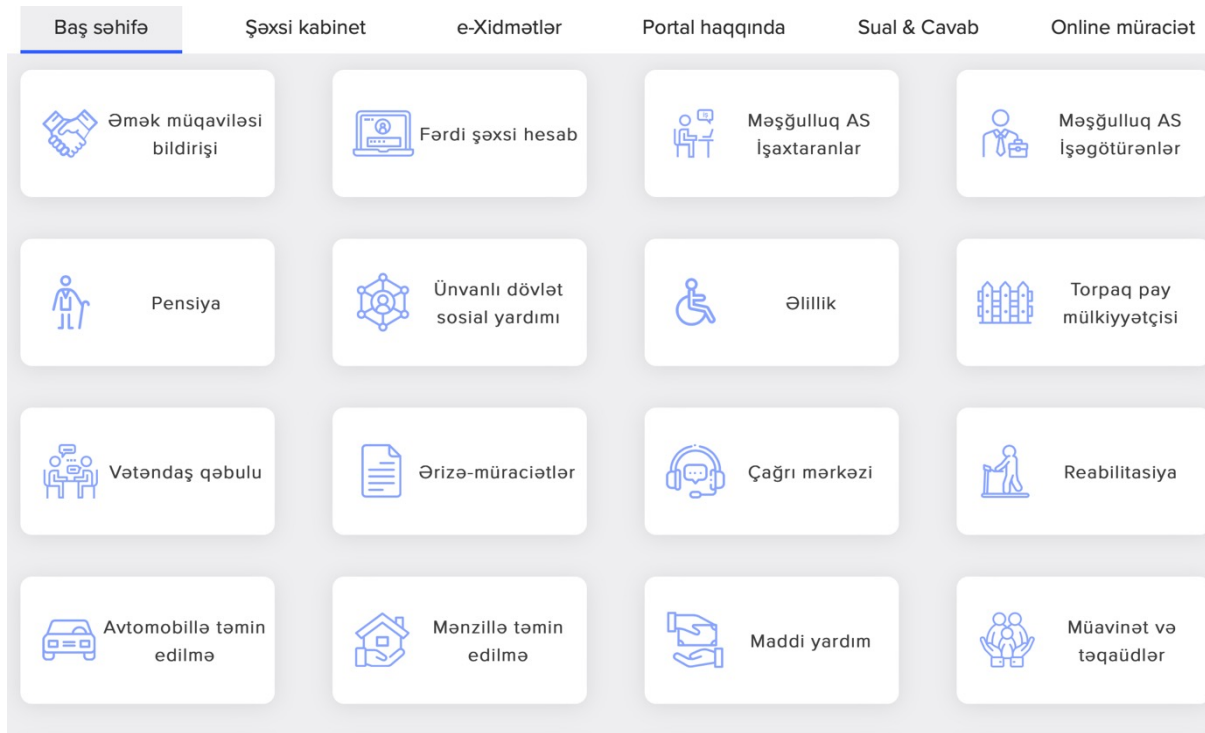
Baş səhifə
Şəxsi kabinet
e-Xidmətlər
Portal haqqında
Sual & Cavab
Online müraciət

Əmək müqaviləsi bildirişi

Fərdi şəxsi hesab

Məşğulluq AS İşaxtaranlar

Məşğulluq AS İşəgötürənlər

Pensiya

Ünvanlı dövlət sosial yardımı

Əlillik

Torpaq pay mülkiyyətçisi

Vətəndaş qəbulu

Ərizə-müraciətlər

Çağrı mərkəzi

Reabilitasiya

Avtomobillə təmin edilmə

Mənzillə təmin edilmə

Maddi yardım

Müavinət və təqaüdlər